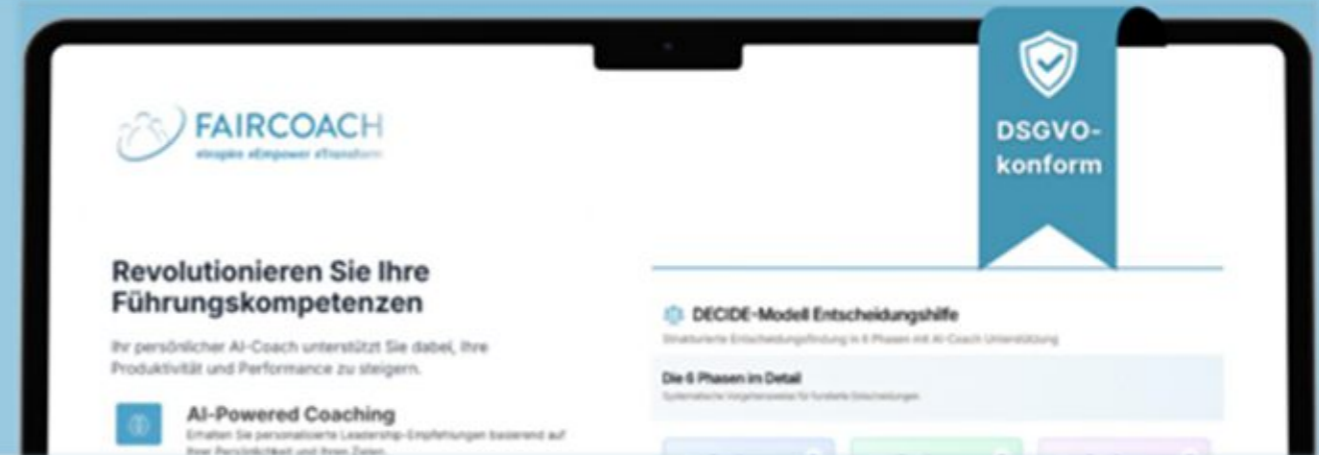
FAIRCOACH
eInspire eEmpower eTransform

DSGVO-konform

Revolutionieren Sie Ihre Führungskompetenzen

Ihr persönlicher AI-Coach unterstützt Sie dabei, Ihre Produktivität und Performance zu steigern.

AI-Powered Coaching
Erhalten Sie personalisierte Leadership-Empfehlungen basierend auf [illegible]

DECIDE-Modell Entscheidungshilfe
Strukturierte Entscheidungsfindung in 6 Phasen mit AI-Coach Unterstützung

Die 6 Phasen im Detail
Systematische Vorgehensweise für fundierte Entscheidungen